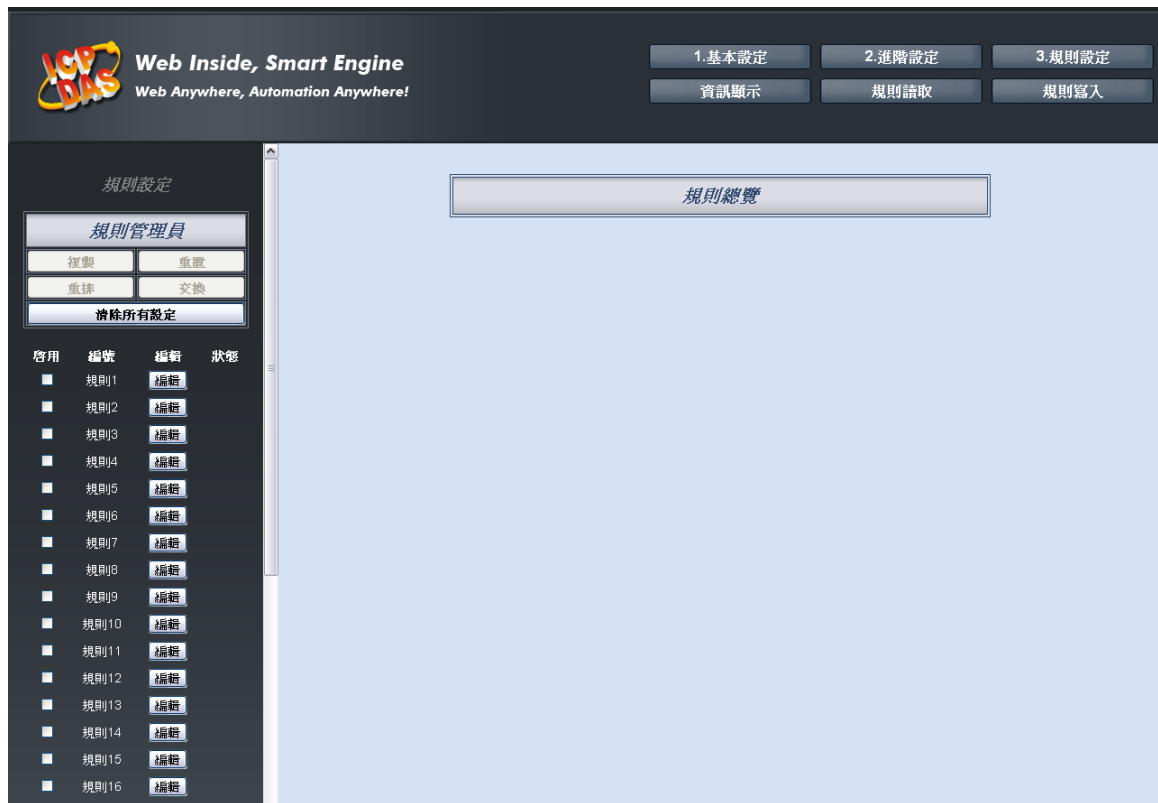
ICP DAS

Web Inside, Smart Engine
Web Anywhere, Automation Anywhere!

1.基本設定 2.進階設定 3.規則設定
資訊顯示 規則讀取 規則寫入

規則設定

規則管理員

複製 重置
重排 交換
清除所有設定

| 啟用 | 編號 | 編輯 | 狀態 |
|---|---|---|---|
| | 規則1 | 編輯 | |
| | 規則2 | 編輯 | |
| | 規則3 | 編輯 | |
| | 規則4 | 編輯 | |
| | 規則5 | 編輯 | |
| | 規則6 | 編輯 | |
| | 規則7 | 編輯 | |
| | 規則8 | 編輯 | |
| | 規則9 | 編輯 | |
| | 規則10 | 編輯 | |
| | 規則11 | 編輯 | |
| | 規則12 | 編輯 | |
| | 規則13 | 編輯 | |
| | 規則14 | 編輯 | |
| | 規則15 | 編輯 | |
| | 規則16 | 編輯 | |

規則總覽